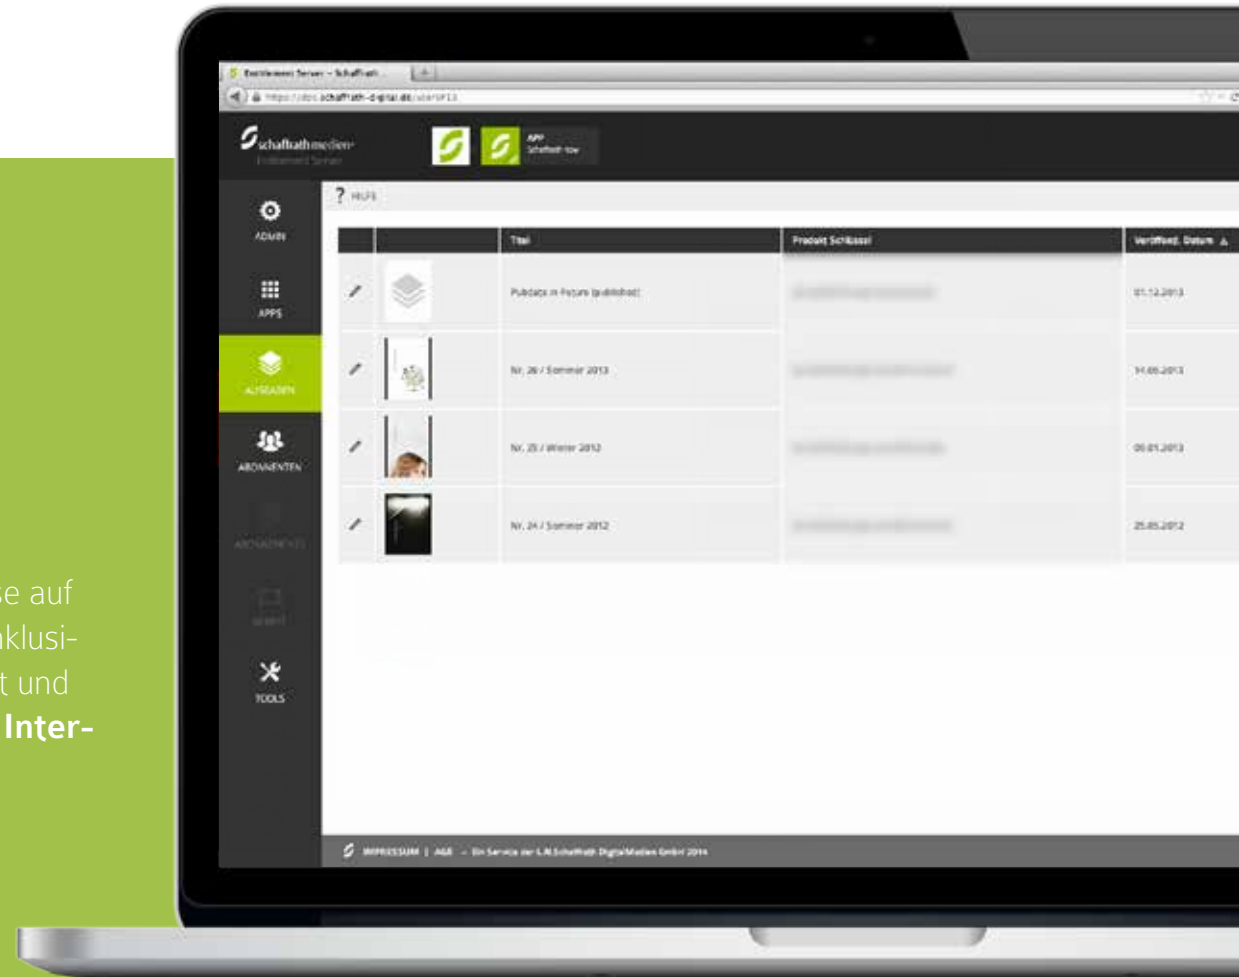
se auf
nklusi-
t und
Inter-

Entitlement Server – Schaffrath
https://.schaffrath-digital.de/

schaffrathmedien
Entitlement Server

APP
Schaffrath now

? HILFE

ADMIN
APPS
AUSGABEN
ABONNENTEN
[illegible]
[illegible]
TOOLS

| | | Titel | Produkt Schlüssel | Veröffentl. Datum |
|---|---|---|---|---|
| | | Pubdate in Future (published) | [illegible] | 01.12.2013 |
| | | Nr. 26 / Sommer 2013 | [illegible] | 14.06.2013 |
| | | Nr. 25 / Winter 2012 | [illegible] | 08.01.2013 |
| | | Nr. 24 / Sommer 2012 | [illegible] | 25.05.2012 |

IMPRESSUM | AGB – Ein Service der L.N.Schaffrath DigitalMedien GmbH 2014